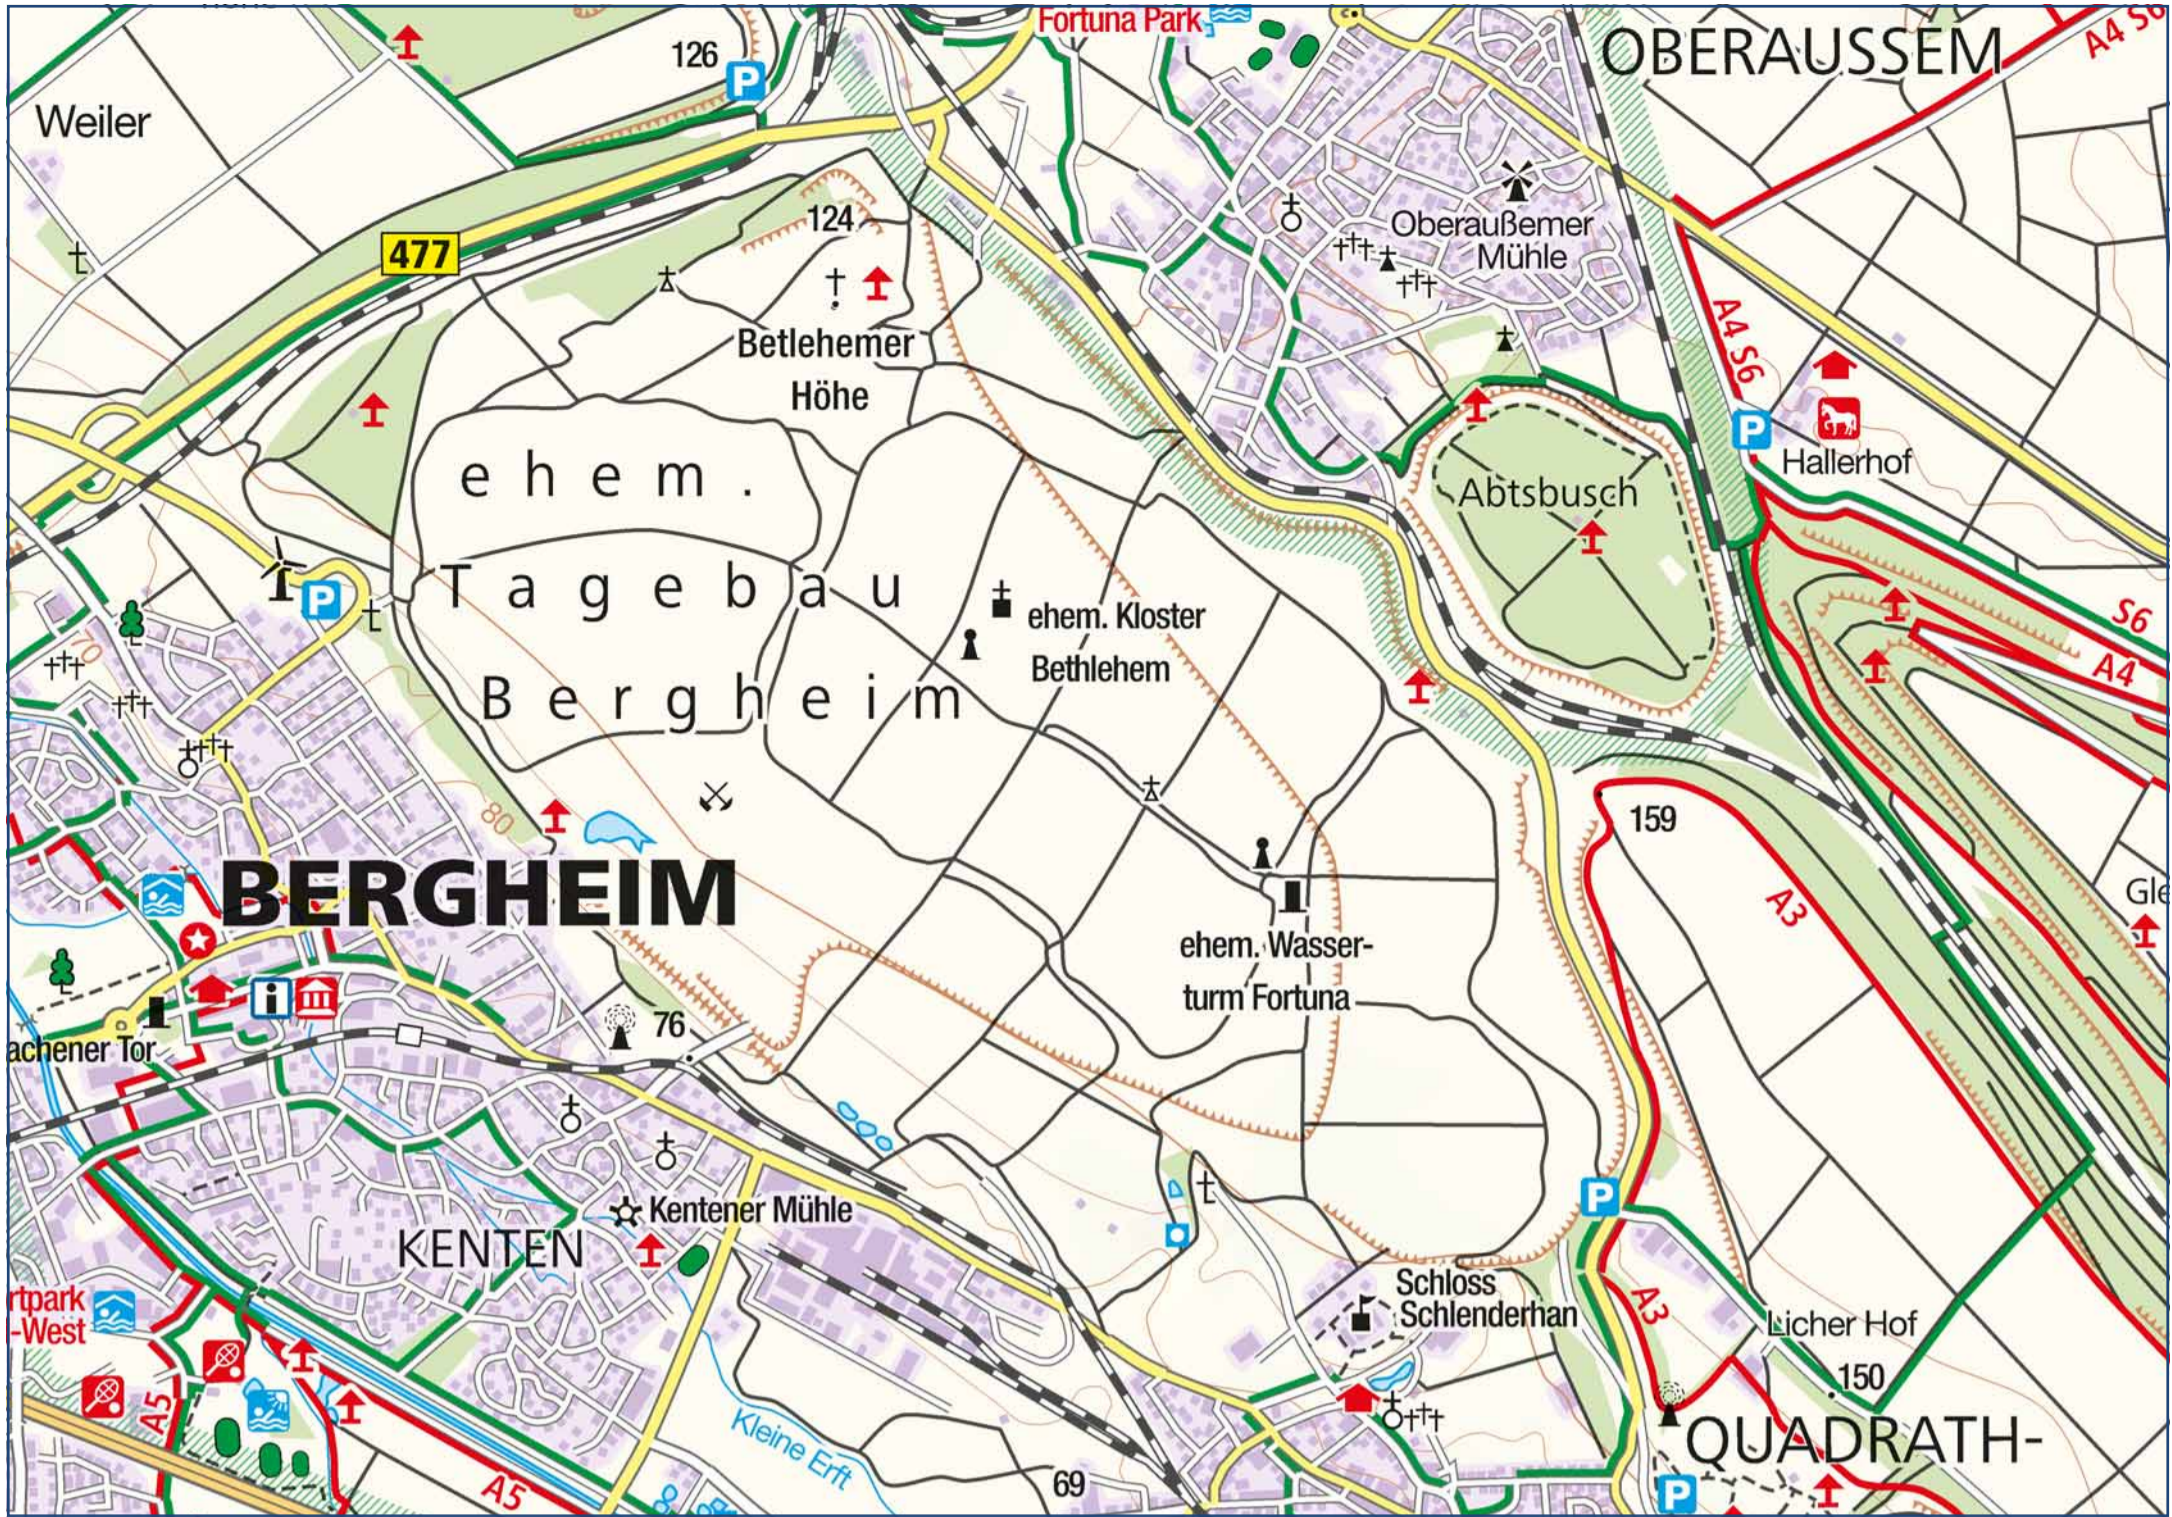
Fortuna Park
126
OBERAUSSEM
A4 S6
Weiler
477
124
Oberaußemer Mühle
Betlehemer Höhe
A4 S6
P
Hallerhof
ehem.
Abtsbusch
Tagebau
ehem. Kloster Bethlehem
S6
A4
Bergheim
159
80
70
BERGHEIM
A3
Gle
ehem. Wasserturm Fortuna
achener Tor
76
Kentener Mühle
KENTEN
Schloss Schlenderhan
rtpark -West
A3
Licher Hof
150
A5
QUADRATH-
Kleine Erft
A5
69